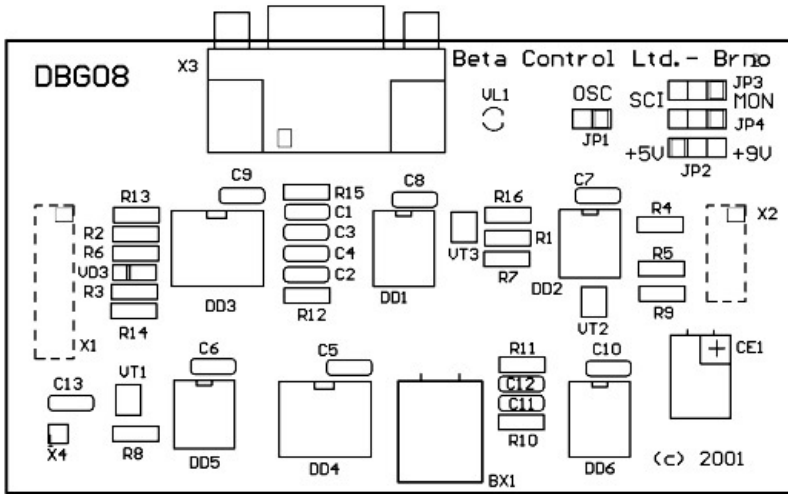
DBG08

X3

Beta Control Ltd.- Brno

VL1

OSC

SCI

JP3

MON

JP1

JP4

+5V

+9V

JP2

C9

R15

C8

C7

R13

C1

R16

R4

X2

R2

C3

R1

R6

C4

VT3

VD3

C2

R7

R5

R3

DD3

DD1

DD2

R14

R12

R9

VT2

X1

C6

C5

R11

C10

CE1

C13

VT1

C12

C11

R10

X4

R8

DD5

DD4

BX1

DD6

(c) 2001